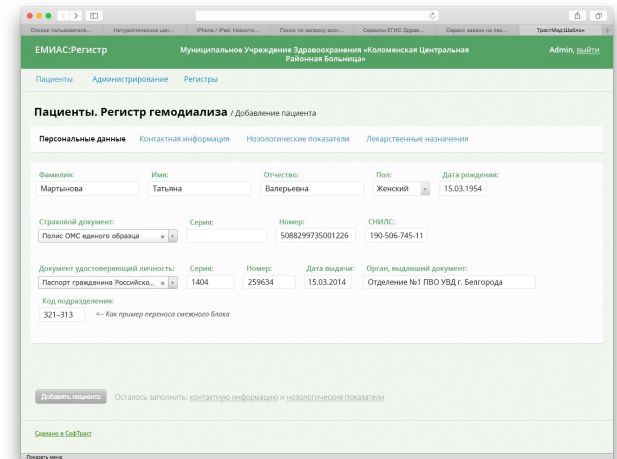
Список пользователя... | Нагруженные цен... | iPhone / iPad. Новости... | Поиск по запросу вопр... | Сервисы ЕГИС Здрав... | Сервис заявок на лек... | ТрастМед.Шаблон

ЕМИАС:Регистр

Муниципальное Учреждение Здравоохранения «Коломенская Центральная Районная Больница»

Admin, выйти

Пациенты | Администрирование | Регистры

Пациенты. Регистр гемодиализа / Добавление пациента

Персональные данные | Контактная информация | Нозологические показатели | Лекарственные назначения

Фамилия: Мартынова
Имя: Татьяна
Отчество: Валерьевна
Пол: Женский
Дата рождения: 15.03.1954

Страховой документ: Полис ОМС единого образца
Серия:
Номер: 5088299735001226
СНИЛС: 190-506-745-11

Документ удостоверяющий личность: Паспорт гражданина Российско...
Серия: 1404
Номер: 259634
Дата выдачи: 15.03.2014
Орган, выдавший документ: Отделение №1 ПВО УВД г. Белгорода

Код подразделения: 321–313 ← Как пример переноса смежного блока

Добавить пациента Осталось заполнить: контактную информацию и нозологические показатели

Сделано в СофТраст

Показать меню